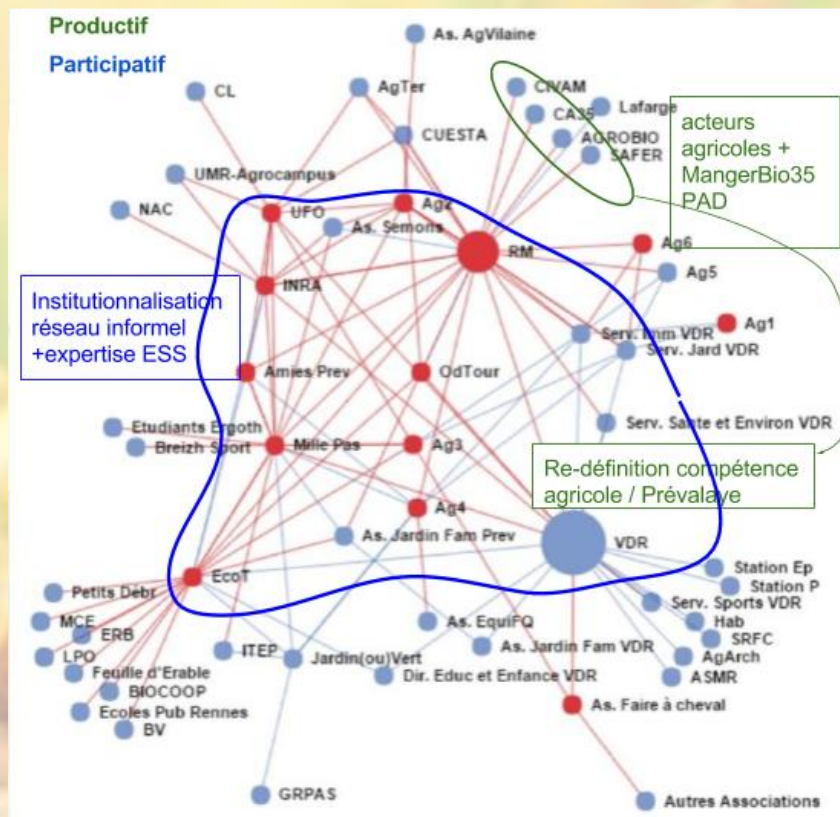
Productif
Participatif

As. AgVilaine
CL
AgTer
CIVAM
CA35
Lafarge
AGROBIO
SAFER
CUESTA
UMR-Agrocampus
NAC
UFO
Ag2
As. Semons
RM
Ag6
Ag5
INRA
Serv. Imm VDR
Ag1
Serv. Jard VDR
Amies Prev
OdTour
Etudiants Ergoth
Breizh Sport
Mille Pas
Ag3
Serv. Sante et Environ VDR
Ag4
As. Jardin Fam Prev
VDR
EcoT
Petits Debr
MCE
ERB
LPO
Feuille d'Erable
BIOCOOP
Ecoles Pub Rennes
BV
ITEP
Jardin(ou)Vert
As. EquiFQ
As. Jardin Fam VDR
Dir. Educ et Enfance VDR
Station Ep
Station P
Serv. Sports VDR
Hab
SRFC
AgArch
ASMR
As. Faire à cheval
GRPAS
Autres Associations

acteurs agricoles + MangerBio35 PAD

Institutionnalisation réseau informel +expertise ESS

Re-définition compétence agricole / Prévalaye